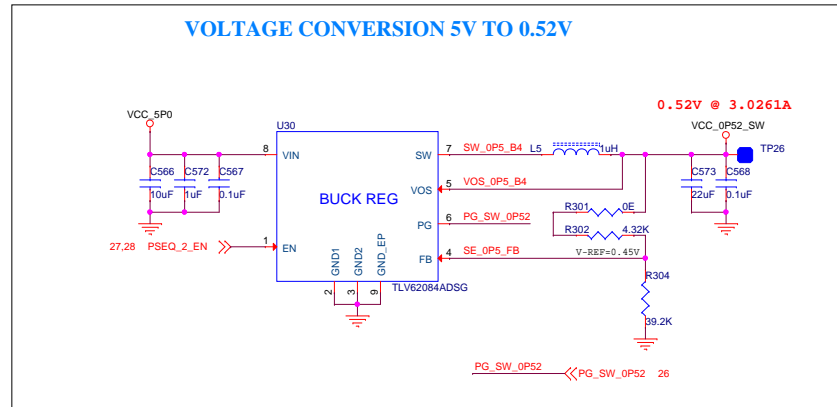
VOLTAGE CONVERSION 5V TO 0.52V

0.52V @ 3.0261A

VCC_5P0

U30

VCC_0P52_SW

TP26

8 VIN

SW 7

SW_0P5_B4

L5

1uH

C566 10uF

C572 1uF

C567 0.1uF

BUCK REG

VOS 5

VOS_0P5_B4

C573 22uF

C568 0.1uF

R301 0E

PG 6

PG_SW_0P52

R302 4.32K

27,28 PSEQ_2_EN

1 EN

FB 4

SE_0P5_FB

V-REF=0.45V

GND1 GND2 GND_EP

R304

TLV62084ADSG

2 3 9

39.2K

PG_SW_0P52

PG_SW_0P52 26